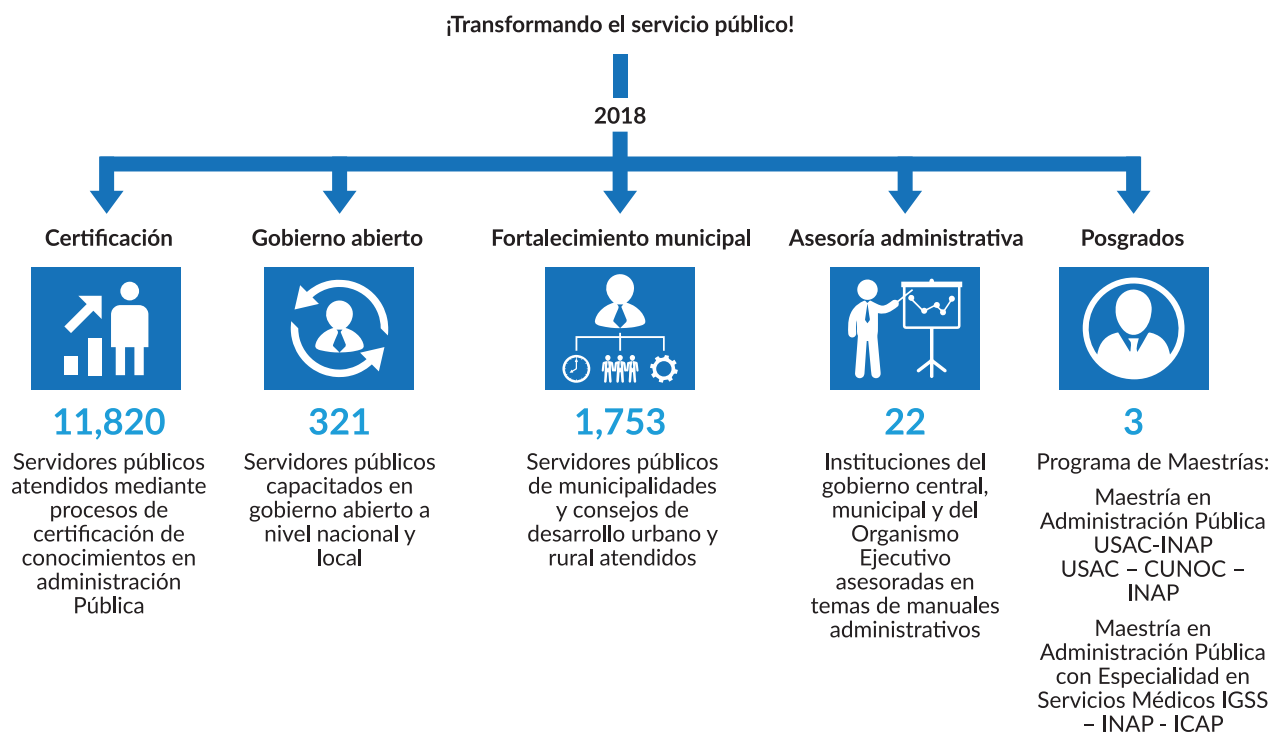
¡Transformando el servicio público!

2018

Certificación

11,820

Servidores públicos atendidos mediante procesos de certificación de conocimientos en administración Pública

Gobierno abierto

321

Servidores públicos capacitados en gobierno abierto a nivel nacional y local

Fortalecimiento municipal

1,753

Servidores públicos de municipalidades y consejos de desarrollo urbano y rural atendidos

Asesoría administrativa

22

Instituciones del gobierno central, municipal y del Organismo Ejecutivo asesoradas en temas de manuales administrativos

Posgrados

3

Programa de Maestrías:

Maestría en Administración Pública USAC-INAP USAC – CUNOC – INAP

Maestría en Administración Pública con Especialidad en Servicios Médicos IGSS – INAP - ICAP